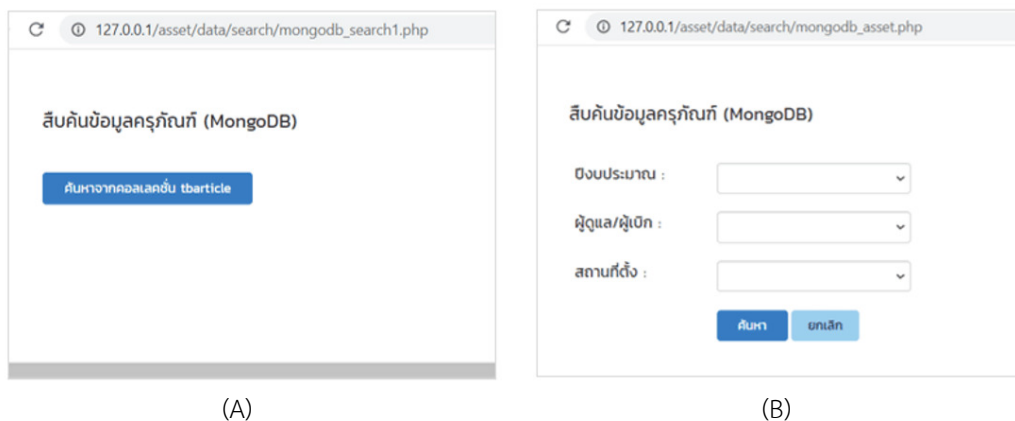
127.0.0.1/asset/data/search/mongodb_search1.php

สืบค้นข้อมูลครุภัณฑ์ (MongoDB)

ค้นหาจากคอลเลคชั่น tbarticle

(A)

127.0.0.1/asset/data/search/mongodb_asset.php

สืบค้นข้อมูลครุภัณฑ์ (MongoDB)

ปีงบประมาณ :

ผู้ดูแล/ผู้เบิก :

สถานที่ตั้ง :

ค้นหา

ยกเลิก

(B)